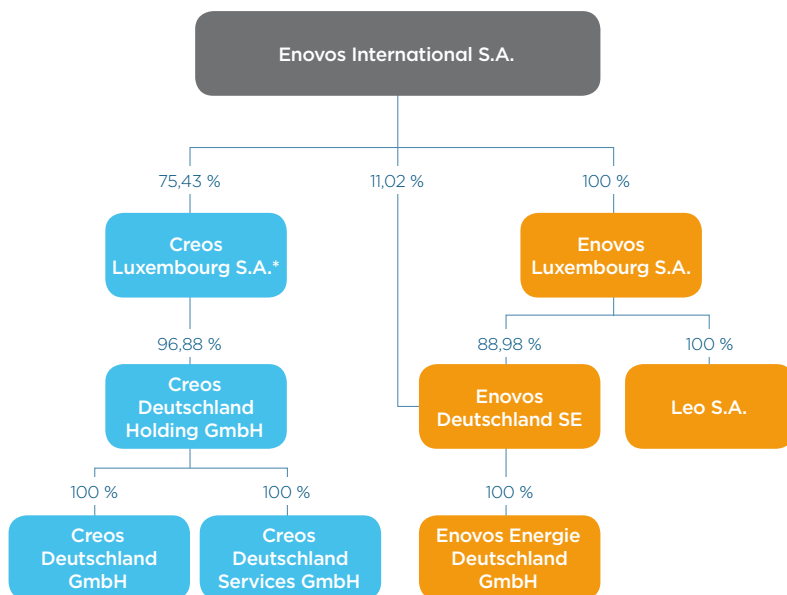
Enovos International S.A.

75,43 %

11,02 %

100 %

Creos Luxembourg S.A.*

Enovos Luxembourg S.A.

96,88 %

88,98 %

100 %

Creos Deutschland Holding GmbH

Enovos Deutschland SE

Leo S.A.

100 %

100 %

100 %

Creos Deutschland GmbH

Creos Deutschland Services GmbH

Enovos Energie Deutschland GmbH